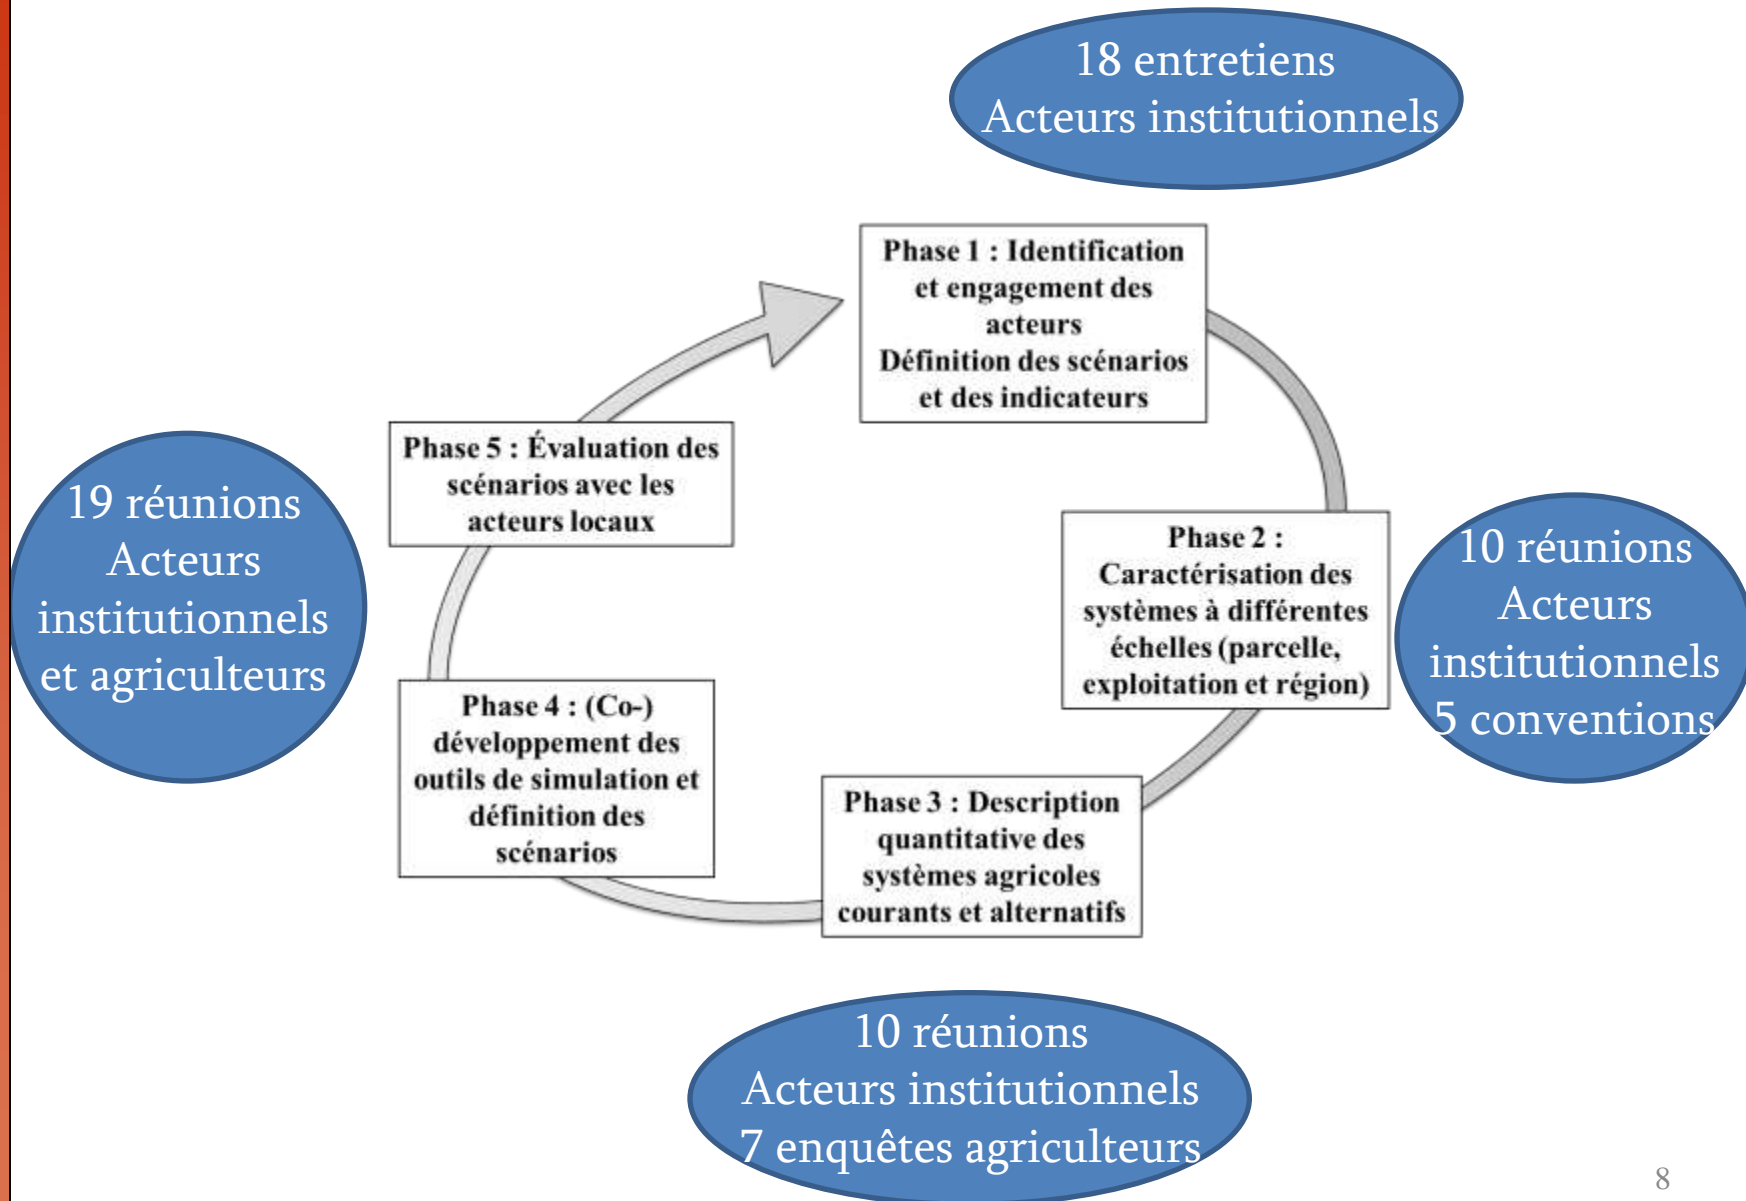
18 entretiens
Acteurs institutionnels

Phase 1 : Identification et engagement des acteurs
Définition des scénarios et des indicateurs

Phase 5 : Évaluation des scénarios avec les acteurs locaux

19 réunions
Acteurs institutionnels et agriculteurs

Phase 2 : Caractérisation des systèmes à différentes échelles (parcelle, exploitation et région)

10 réunions
Acteurs institutionnels
5 conventions

Phase 4 : (Co-) développement des outils de simulation et définition des scénarios

Phase 3 : Description quantitative des systèmes agricoles courants et alternatifs

10 réunions
Acteurs institutionnels
7 enquêtes agriculteurs

8